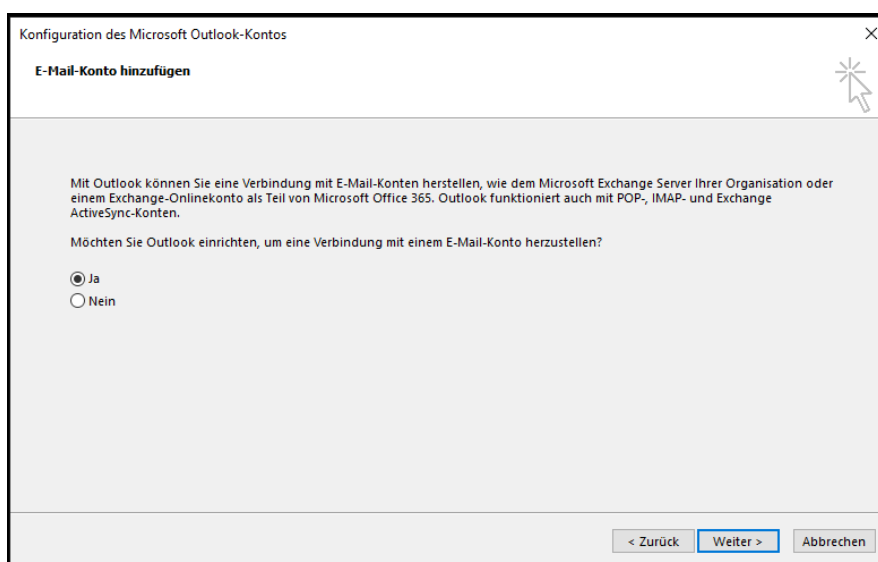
Konfiguration des Microsoft Outlook-Kontos

E-Mail-Konto hinzufügen

Mit Outlook können Sie eine Verbindung mit E-Mail-Konten herstellen, wie dem Microsoft Exchange Server Ihrer Organisation oder einem Exchange-Onlinekonto als Teil von Microsoft Office 365. Outlook funktioniert auch mit POP-, IMAP- und Exchange ActiveSync-Konten.

Möchten Sie Outlook einrichten, um eine Verbindung mit einem E-Mail-Konto herzustellen?

Ja
Nein

< Zurück
Weiter >
Abbrechen